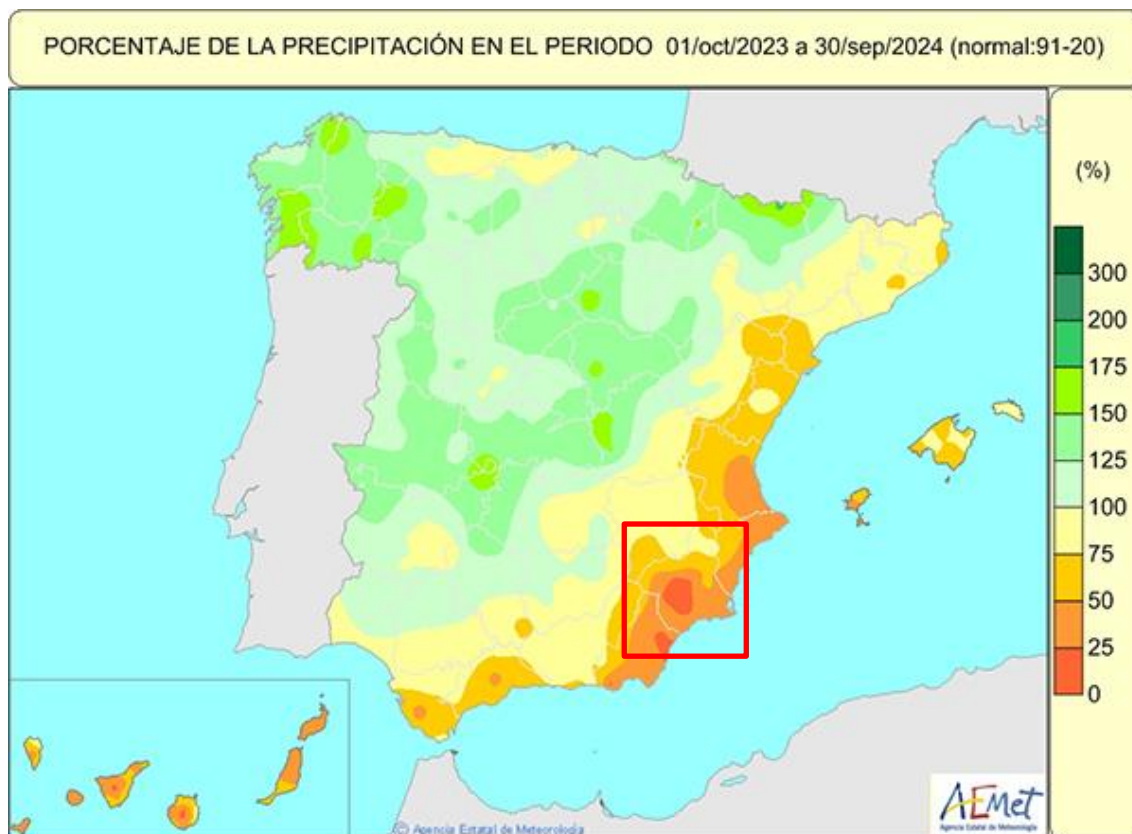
PORCENTAJE DE LA PRECIPITACIÓN EN EL PERIODO 01/oct/2023 a 30/sep/2024 (normal:91-20)

(%)

300
200
175
150
125
100
75
50
25
0

© Agencia Estatal de Meteorología

AEMet
Agencia Estatal de Meteorología